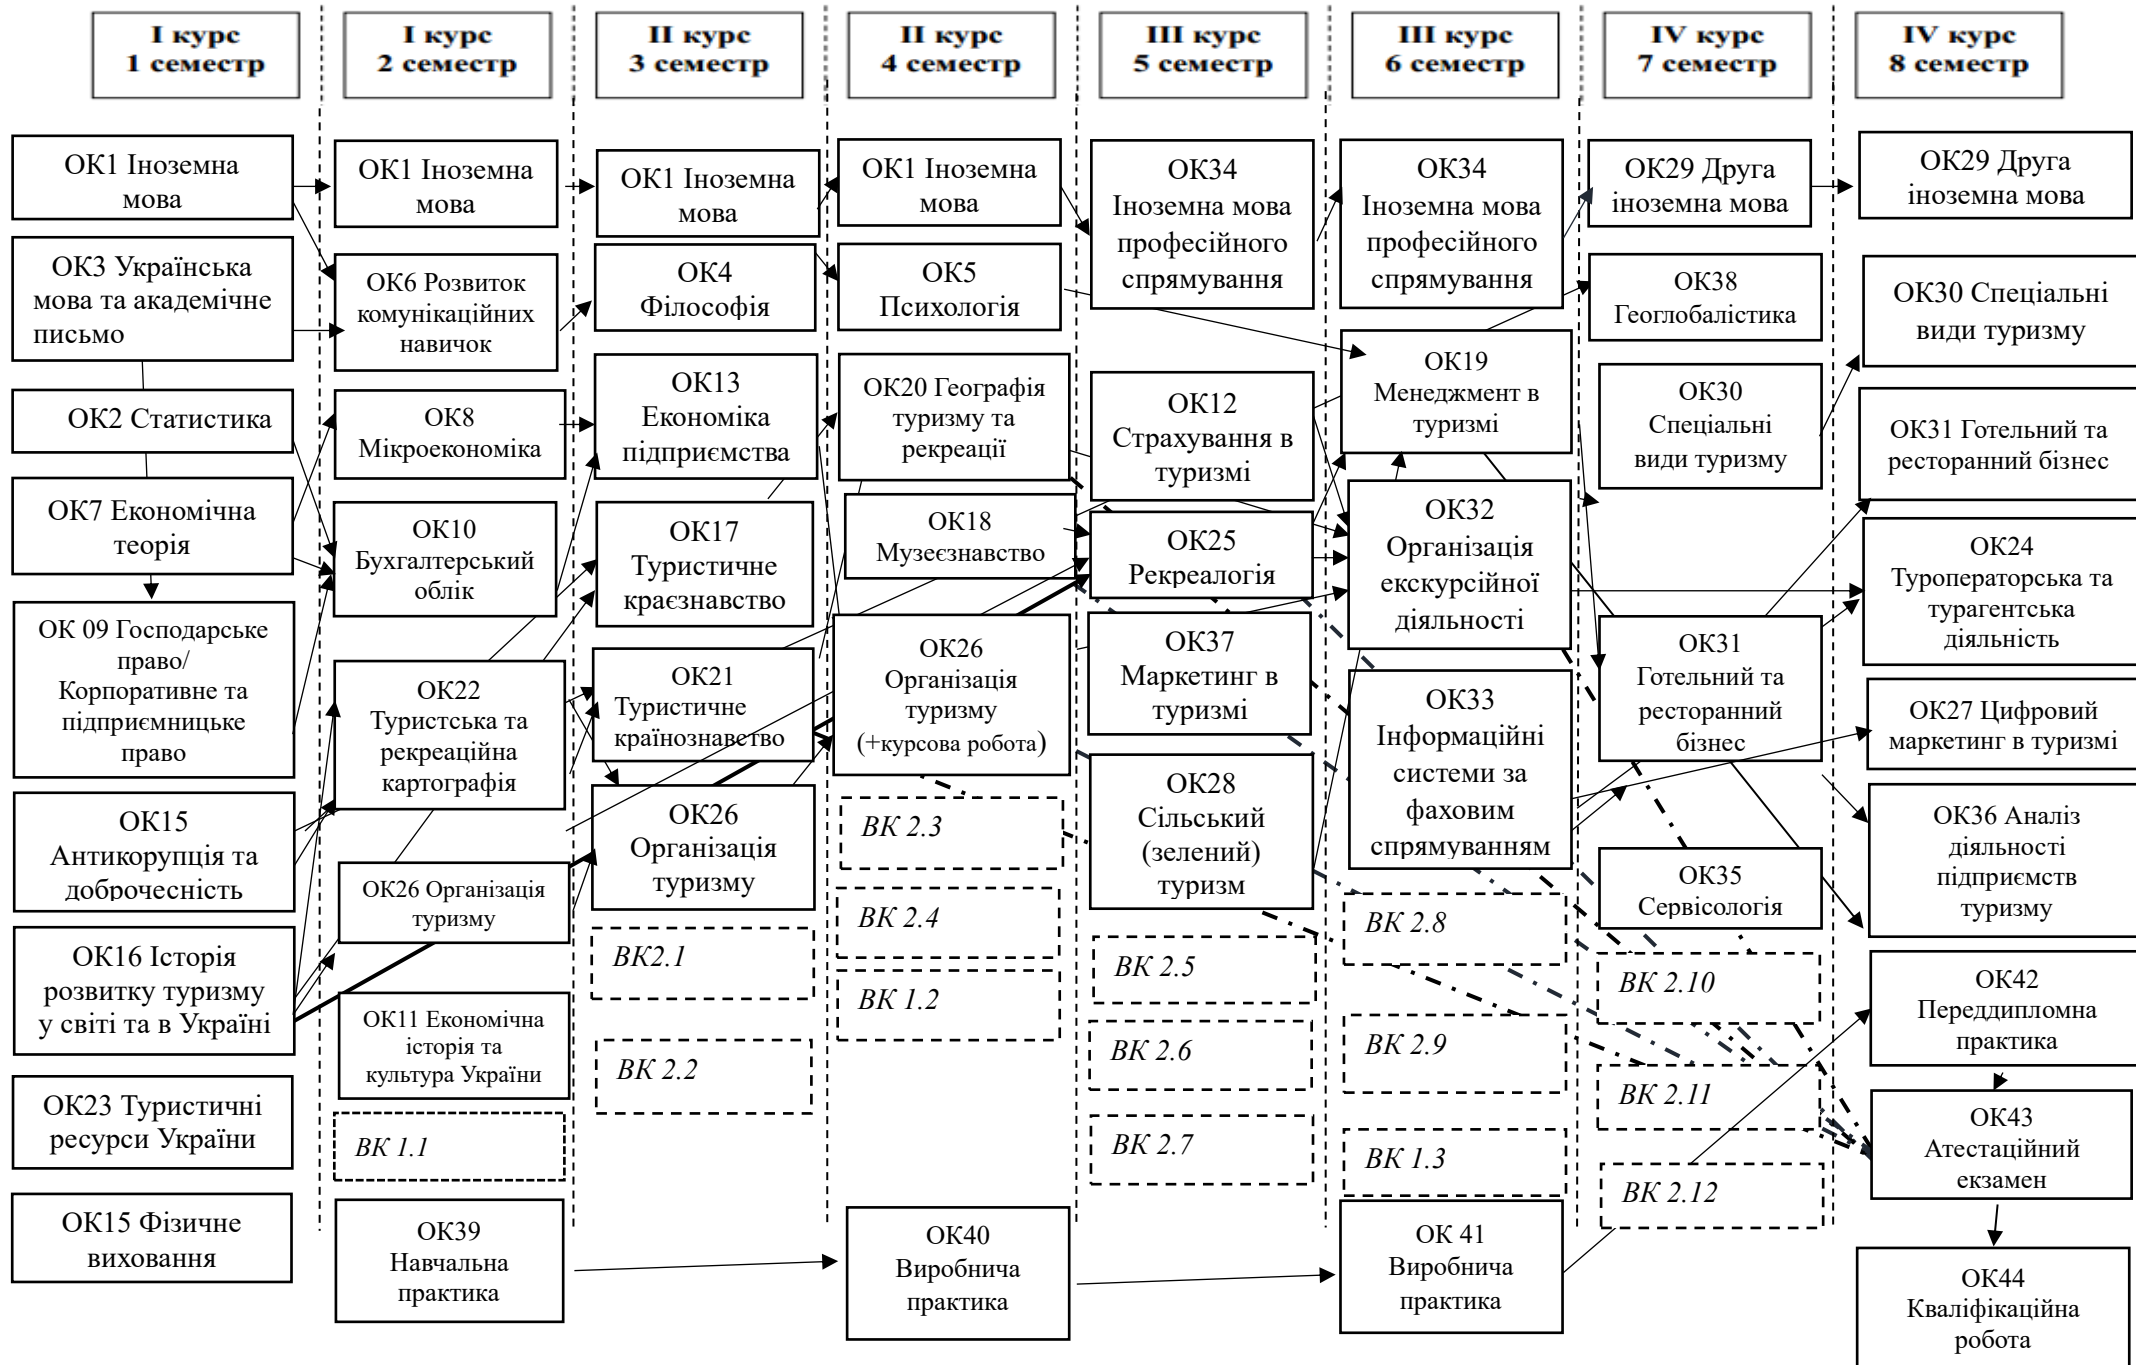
I курс 1 семестр

ОК1 Іноземна мова

ОК3 Українська мова та академічне письмо

ОК2 Статистика

ОК7 Економічна теорія

ОК 09 Господарське право/ Корпоративне та підприємницьке право

ОК15 Антикорупція та доброчесність

ОК16 Історія розвитку туризму у світі та в Україні

ОК23 Туристичні ресурси України

ОК15 Фізичне виховання

I курс 2 семестр

ОК1 Іноземна мова

ОК6 Розвиток комунікаційних навичок

ОК8 Мікроекономіка

ОК10 Бухгалтерський облік

ОК22 Туристська та рекреаційна картографія

ОК26 Організація туризму

ОК11 Економічна історія та культура України

ВК 1.1

ОК39 Навчальна практика

II курс 3 семестр

ОК1 Іноземна мова

ОК4 Філософія

ОК13 Економіка підприємства

ОК17 Туристичне краєзнавство

ОК21 Туристичне країнознавство

ОК26 Організація туризму

ВК2.1

ВК 2.2

II курс 4 семестр

ОК1 Іноземна мова

ОК5 Психологія

ОК20 Географія туризму та рекреації

ОК18 Музеєзнавство

ОК26 Організація туризму (+курсова робота)

ВК 2.3

ВК 2.4

ВК 1.2

ОК40 Виробнича практика

III курс 5 семестр

ОК34 Іноземна мова професійного спрямування

ОК12 Страхування в туризмі

ОК25 Рекреалогія

ОК37 Маркетинг в туризмі

ОК28 Сільський (зелений) туризм

ВК 2.5

ВК 2.6

ВК 2.7

III курс 6 семестр

ОК34 Іноземна мова професійного спрямування

ОК19 Менеджмент в туризмі

ОК32 Організація екскурсійної діяльності

ОК33 Інформаційні системи за фаховим спрямуванням

ВК 2.8

ВК 2.9

ВК 1.3

ОК 41 Виробнича практика

IV курс 7 семестр

ОК29 Друга іноземна мова

ОК38 Геоглобалістика

ОК30 Спеціальні види туризму

ОК31 Готельний та ресторанний бізнес

ОК35 Сервісологія

ВК 2.10

ВК 2.11

ВК 2.12

IV курс 8 семестр

ОК29 Друга іноземна мова

ОК30 Спеціальні види туризму

ОК31 Готельний та ресторанний бізнес

ОК24 Туроператорська та турагентська діяльність

ОК27 Цифровий маркетинг в туризмі

ОК36 Аналіз діяльності підприємств туризму

ОК42 Переддипломна практика

ОК43 Атестаційний екзамен

ОК44 Кваліфікаційна робота